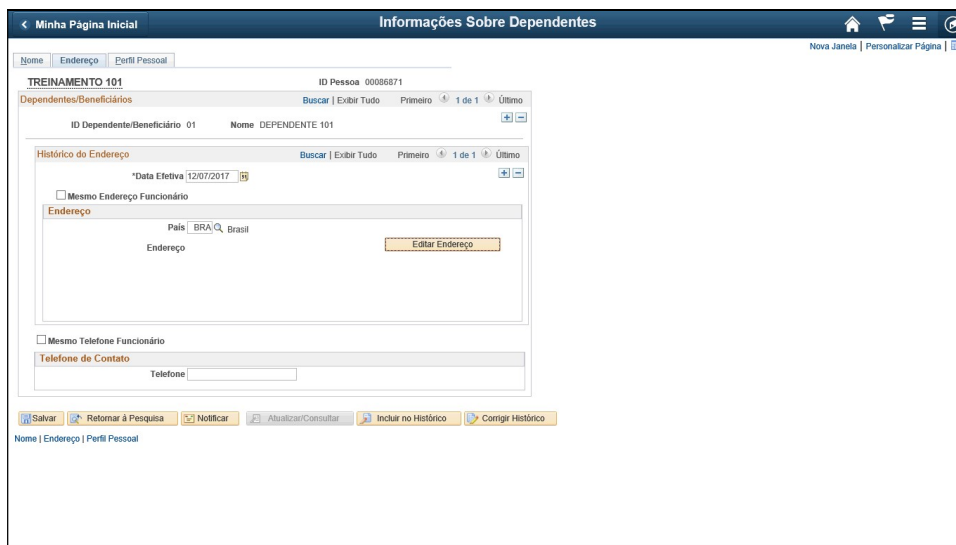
< Minha Página Inicial

Informações Sobre Dependentes

Nova Janela | Personalizar Página |

Nome | Endereço | Perfil Pessoal

TREINAMENTO 101

ID Pessoa 00086871

Dependentes/Beneficiários

Buscar | Exibir Tudo Primeiro 1 de 1 Último

ID Dependente/Beneficiário 01 Nome DEPENDENTE 101

Histórico do Endereço

Buscar | Exibir Tudo Primeiro 1 de 1 Último

*Data Efetiva 12/07/2017

Mesmo Endereço Funcionário

Endereço

País BRA Brasil

Endereço

Editar Endereço

Mesmo Telefone Funcionário

Telefone de Contato

Telefone

Salvar | Retornar à Pesquisa | Notificar | Atualizar/Consultar | Incluir no Histórico | Corrigir Histórico

Nome | Endereço | Perfil Pessoal